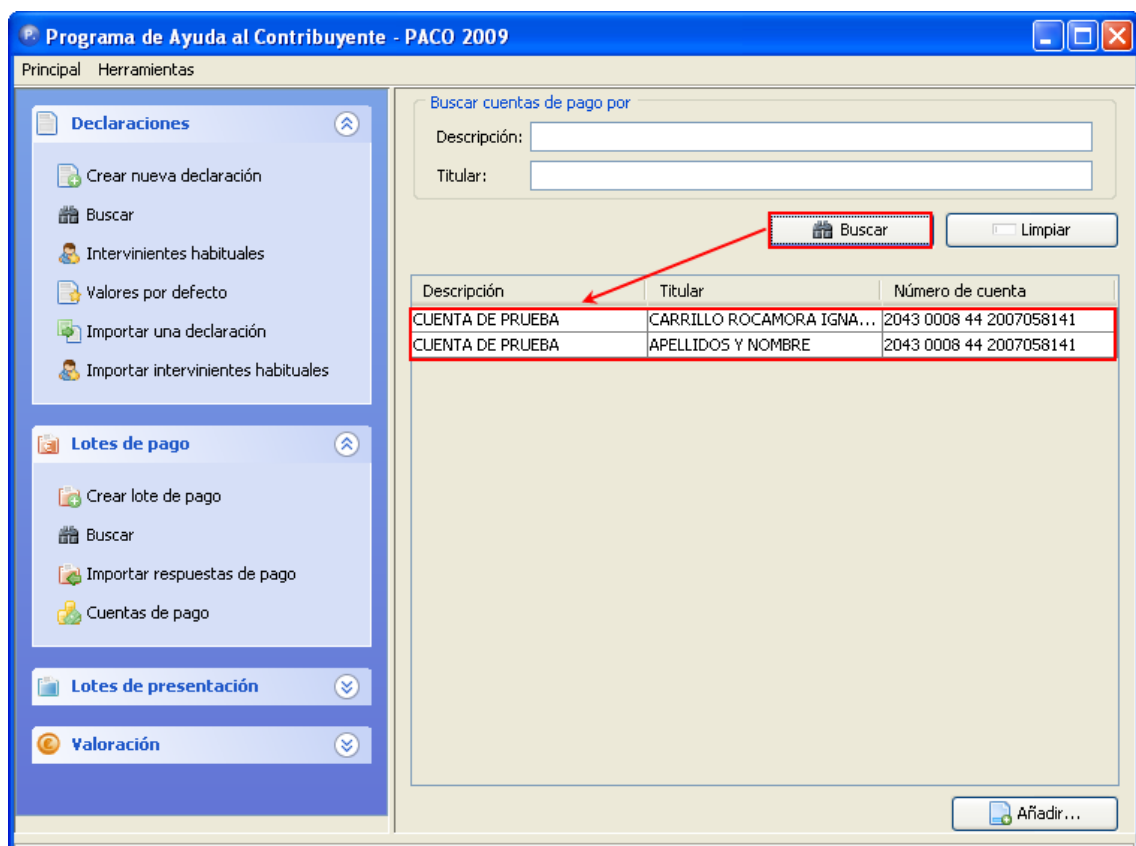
Programa de Ayuda al Contribuyente - PACO 2009

Principal Herramientas

Declaraciones

Crear nueva declaración

Buscar

Intervinientes habituales

Valores por defecto

Importar una declaración

Importar intervinientes habituales

Lotes de pago

Crear lote de pago

Buscar

Importar respuestas de pago

Cuentas de pago

Lotes de presentación

Valoración

Buscar cuentas de pago por

Descripción:

Titular:

Buscar

Limpiar

| Descripción | Titular | Número de cuenta |
|---|---|---|
| CUENTA DE PRUEBA | CARRILLO ROCAMORA IGNA... | 2043 0008 44 2007058141 |
| CUENTA DE PRUEBA | APELLIDOS Y NOMBRE | 2043 0008 44 2007058141 |

Añadir...